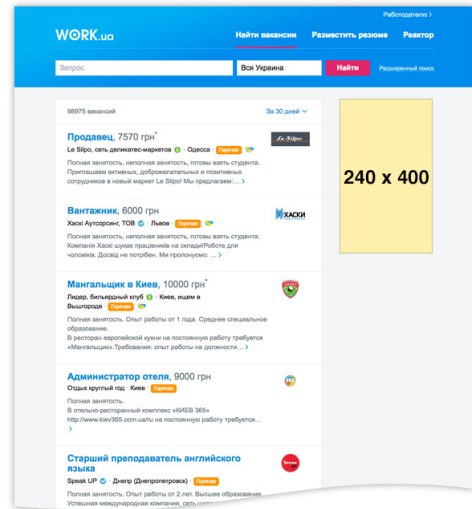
Работодателю >

WORK.ua

Найти вакансии

Разместить резюме

Реактор

Запрос

Вся Украина

Найти

Расширенный поиск

98975 вакансий

За 30 дней

Продавец, 7570 грн*

Le Silpo, сеть деликатес-маркетов · Одесса Горячая

Полная занятость, неполная занятость, готовы взять студента. Приглашаем активных, доброжелательных и позитивных сотрудников в новый маркет Le Silpo! Мы предлагаем:... >

Le Silpo

Вантажник, 6000 грн

Хаскі Аутсорсинг, ТОВ · Львов Горячая

Полная занятость, неполная занятость, готовы взять студента. Компанія Хаскі шукає працівників на склади!Робота для чоловіків. Досвід не потрібно. Ми пропонуємо:... >

ХАСКИ

Мангальщик в Киев, 10000 грн*

Лидер, бильярдный клуб · Киев, ищем в Вышгороде Горячая

Полная занятость. Опыт работы от 1 года. Среднее специальное образование.
В ресторан европейской кухни на постоянную работу требуется «Мангальщик».Требования: опыт работы на должности... >

Администратор отеля, 9000 грн

Отдых круглый год · Киев

Полная занятость.
В отельно-ресторанный комплекс «КИЕВ 365» http://www.kiev365.com.ua/ru на постоянную работу требуется... >

Старший преподаватель английского языка

Speak UP · Днепр (Днепропетровск) Горячая

Полная занятость. Опыт работы от 2 лет. Высшее образование. Успешная международная компания... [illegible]

240 x 400